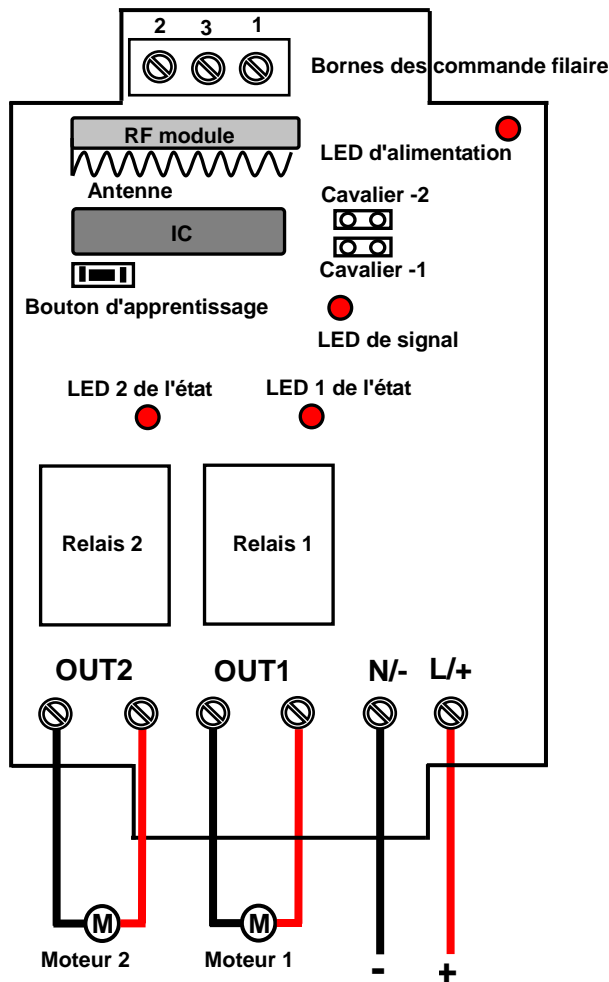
2 3 1

Bornes des commande filaire

RF module

Antenne

LED d'alimentation

Cavalier -2

IC

Cavalier -1

Bouton d'apprentissage

LED de signal

LED 2 de l'état

LED 1 de l'état

Relais 2

Relais 1

OUT2

OUT1

N/-

L/+

M

M

Moteur 2

Moteur 1

-

+